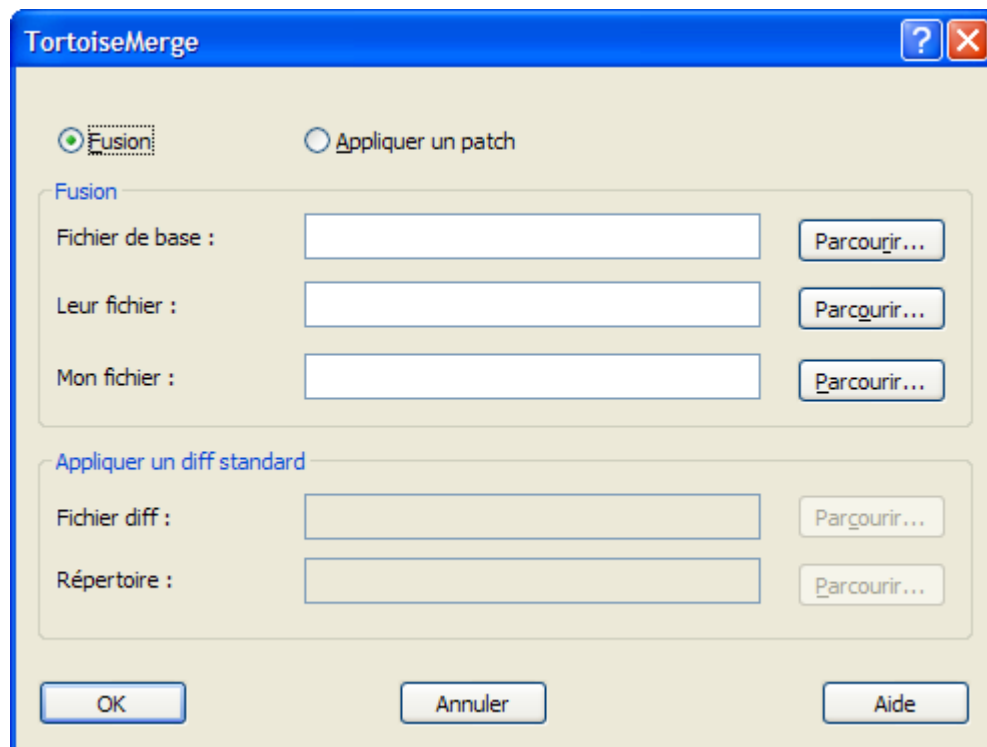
TortoiseMerge

Fusion

Appliquer un patch

Fusion

Fichier de base :

Parcourir...

Leur fichier :

Parcourir...

Mon fichier :

Parcourir...

Appliquer un diff standard

Fichier diff :

Parcourir...

Répertoire :

Parcourir...

OK

Annuler

Aide